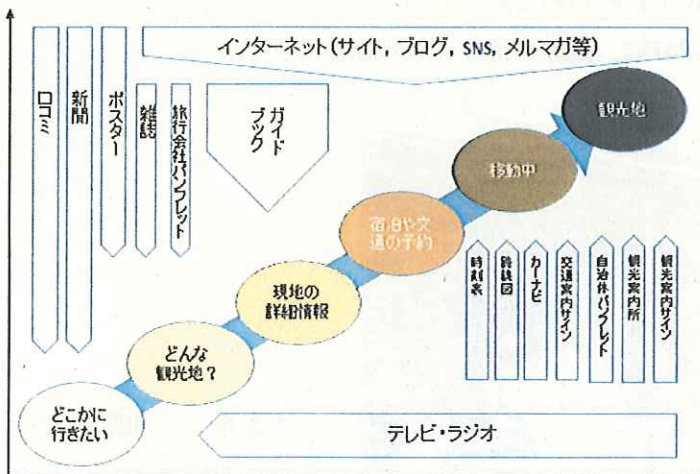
インターネット（サイト，ブログ，SNS，メルマガ等）

口コミ

新聞

ポスター

雑誌

旅行会社パンフレット

ガイドブック

観光地

移動中

宿泊や交通の予約

現地の詳細情報

どんな観光地？

どこかに行きたい

時刻表

路線図

カーナビ

交通案内サイン

自治体パンフレット

観光案内所

観光案内サイン

テレビ・ラジオ